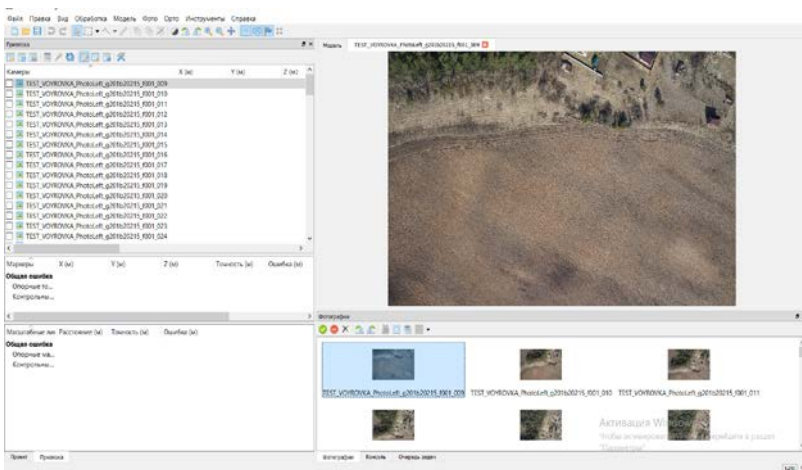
Файл Правка Вид Обработка Модель Фото Орто Инструменты Справка

Привязка

Камеры X (м) Y (м) Z (м)

TEST_VOYROVKA_Photo.eft_g201b20215_f001_009
TEST_VOYROVKA_Photo.eft_g201b20215_f001_010
TEST_VOYROVKA_Photo.eft_g201b20215_f001_011
TEST_VOYROVKA_Photo.eft_g201b20215_f001_012
TEST_VOYROVKA_Photo.eft_g201b20215_f001_013
TEST_VOYROVKA_Photo.eft_g201b20215_f001_014
TEST_VOYROVKA_Photo.eft_g201b20215_f001_015
TEST_VOYROVKA_Photo.eft_g201b20215_f001_016
TEST_VOYROVKA_Photo.eft_g201b20215_f001_017
TEST_VOYROVKA_Photo.eft_g201b20215_f001_018
TEST_VOYROVKA_Photo.eft_g201b20215_f001_019
TEST_VOYROVKA_Photo.eft_g201b20215_f001_020
TEST_VOYROVKA_Photo.eft_g201b20215_f001_021
TEST_VOYROVKA_Photo.eft_g201b20215_f001_022
TEST_VOYROVKA_Photo.eft_g201b20215_f001_023
TEST_VOYROVKA_Photo.eft_g201b20215_f001_024

Маркеры X (м) Y (м) Z (м) Точность (м) Ошибка (м)
Общая ошибка
Опорные то...
Контрольны...

Масштабные лин Расстояние (м) Точность (м) Ошибка (м)
Общая ошибка
Опорные ма...
Контрольны...

Проект Привязка

Модель TEST_VOYROVKA_Photo.eft_g201b20215_f001_009

Фотографии

TEST_VOYROVKA_Photo.eft_g201b20215_f001_009 TEST_VOYROVKA_Photo.eft_g201b20215_f001_010 TEST_VOYROVKA_Photo.eft_g201b20215_f001_011

Активация W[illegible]
Чтобы активиров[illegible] в раздел "Параметры".

Фотографии Консоль Очередь задач